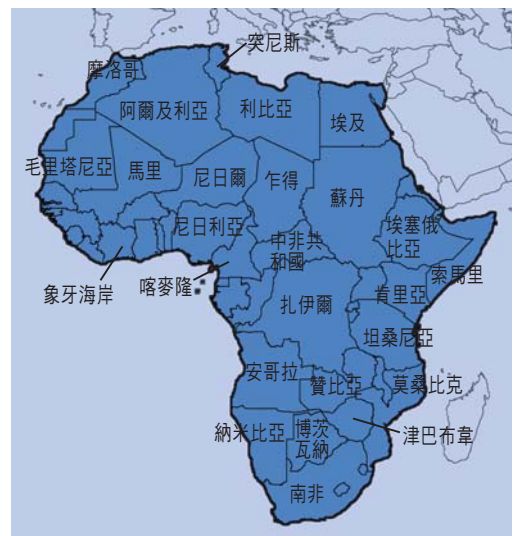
突尼斯
摩洛哥
阿爾及利亞
利比亞
埃及
毛里塔尼亞
馬里
尼日爾
乍得
蘇丹
尼日利亞
埃塞俄比亞
中非共和國
象牙海岸
喀麥隆
索馬里
扎伊爾
肯里亞
坦桑尼亞
安哥拉
贊比亞
莫桑比克
納米比亞
博茨瓦納
津巴布韋
南非